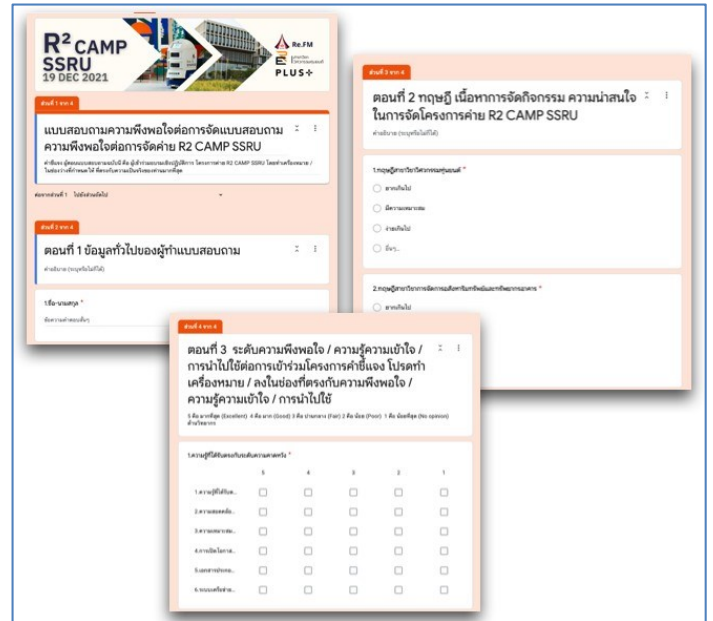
R² CAMP SSRU
19 DEC 2021

Re.FM
PLUS+

ส่วนที่ 1 จาก 4

แบบสอบถามความพึงพอใจต่อการจัดแบบสอบถาม ความพึงพอใจต่อการจัดค่าย R2 CAMP SSRU

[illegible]

ส่วนที่ 2 จาก 4

ตอนที่ 1 ข้อมูลทั่วไปของผู้ทำแบบสอบถาม

คำอธิบาย (ระบุหรือไม่ก็ได้)

1.ชื่อ-นามสกุล *

ข้อความคำตอบสั้นๆ

ส่วนที่ 3 จาก 4

ตอนที่ 2 ทฤษฎี เนื้อหาการจัดกิจกรรม ความน่าสนใจในการจัดโครงการค่าย R2 CAMP SSRU

คำอธิบาย (ระบุหรือไม่ก็ได้)

1.ทฤษฎีสาขาวิชาวิศวกรรมหุ่นยนต์ *

มากเกินไป

มีความเหมาะสม

น้อยเกินไป

อื่นๆ...

2.ทฤษฎีสาขาวิชา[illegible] *

มากเกินไป

ส่วนที่ 4 จาก 4

ตอนที่ 3 ระดับความพึงพอใจ / ความรู้ความเข้าใจ / การนำไปใช้ต่อการเข้าร่วมโครงการค่ายชี้แจง โปรดทำเครื่องหมาย / ลงในช่องที่ตรงกับความพึงพอใจ / ความรู้ความเข้าใจ / การนำไปใช้

5 คือ มากที่สุด (Excellent) 4 คือ มาก (Good) 3 คือ ปานกลาง (Fair) 2 คือ น้อย (Poor) 1 คือ น้อยที่สุด (No opinion)

1.ความรู้ที่ได้รับตรงกับระดับความคาดหวัง *

| | 5 | 4 | 3 | 2 | 1 |
|---|---|---|---|---|---|
| 1.ความรู้ที่ได้รับ... | ☐ | ☐ | ☐ | ☐ | ☐ |
| 2.ความสอดคล้... | ☐ | ☐ | ☐ | ☐ | ☐ |
| 3.ความเหมาะสม... | ☐ | ☐ | ☐ | ☐ | ☐ |
| 4.การจัดโครงก... | ☐ | ☐ | ☐ | ☐ | ☐ |
| 5.เอกสารประกอ... | ☐ | ☐ | ☐ | ☐ | ☐ |
| 6.ระยะเวลาที่จ... | ☐ | ☐ | ☐ | ☐ | ☐ |